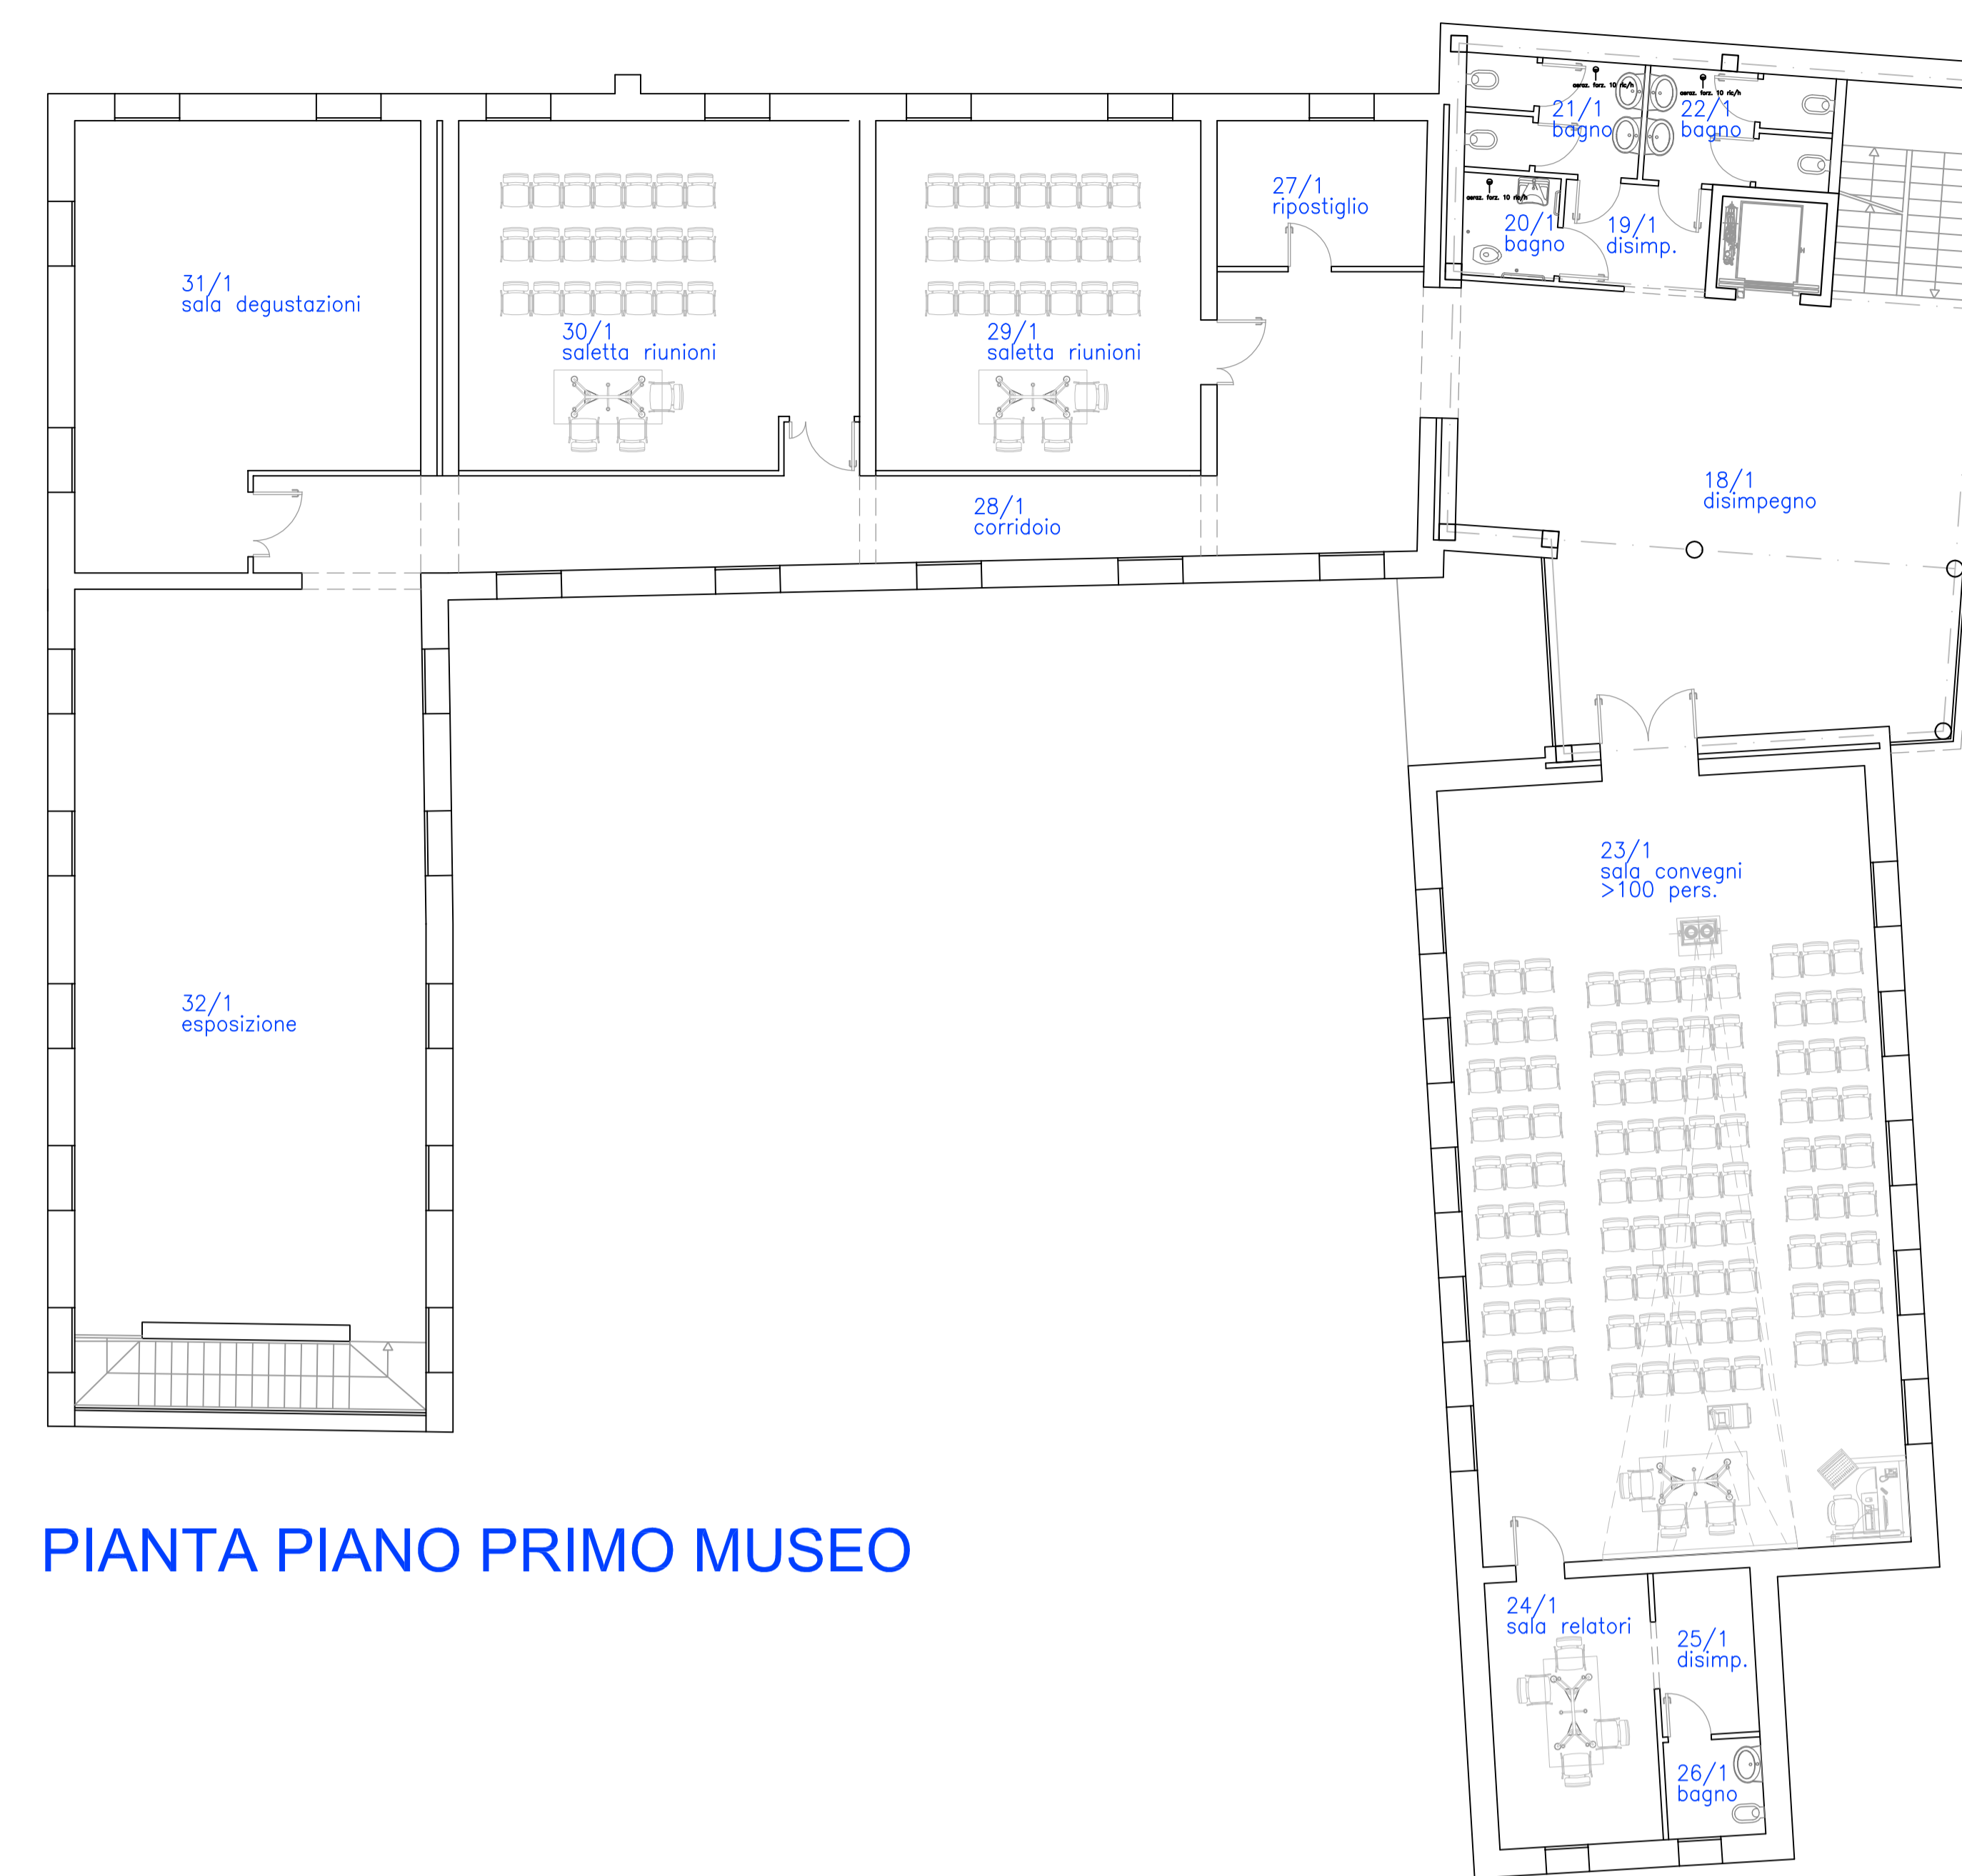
21/1
bagno

22/1
bagno

27/1
ripostiglio

20/1
bagno

19/1
disimp.

31/1
sala degustazioni

30/1
saletta riunioni

29/1
saletta riunioni

18/1
disimpegno

28/1
corridoio

23/1
sala convegni
>100 pers.

32/1
esposizione

PIANTA PIANO PRIMO MUSEO

24/1
sala relatori

25/1
disimp.

26/1
bagno